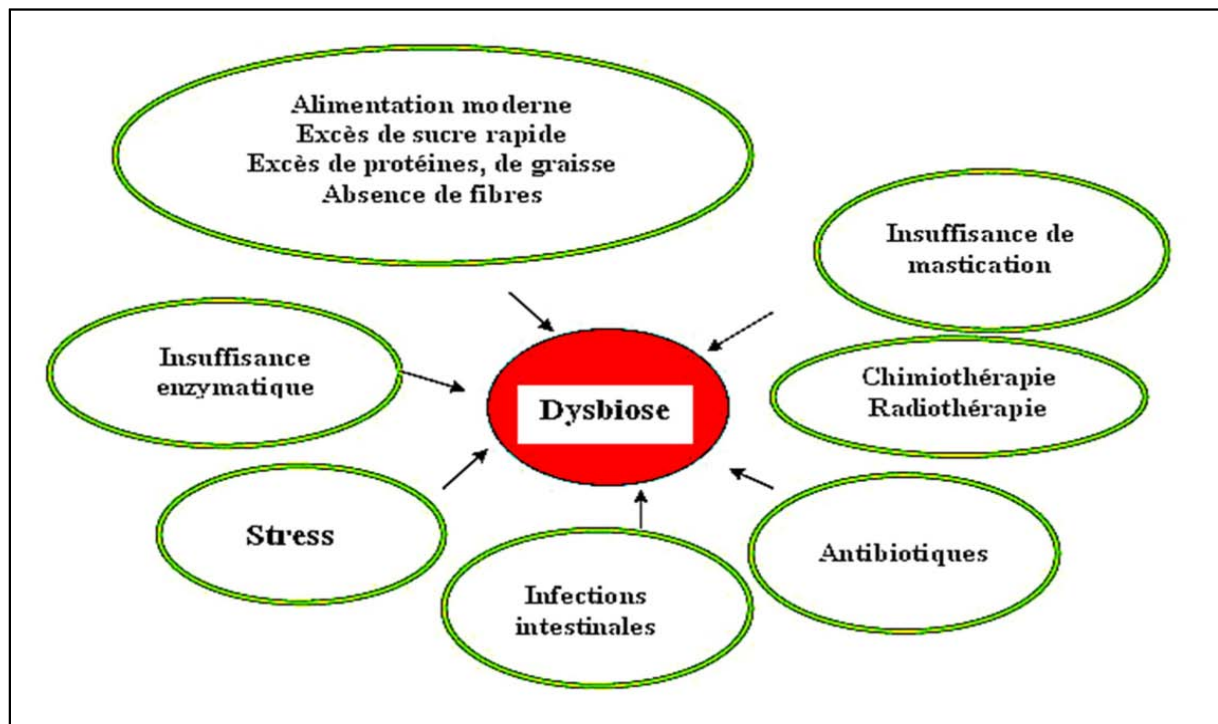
Alimentation moderne
Excès de sucre rapide
Excès de protéines, de graisse
Absence de fibres

Insuffisance de mastication

Insuffisance enzymatique

Dysbiose

Chimiothérapie
Radiothérapie

Stress

Antibiotiques

Infections intestinales